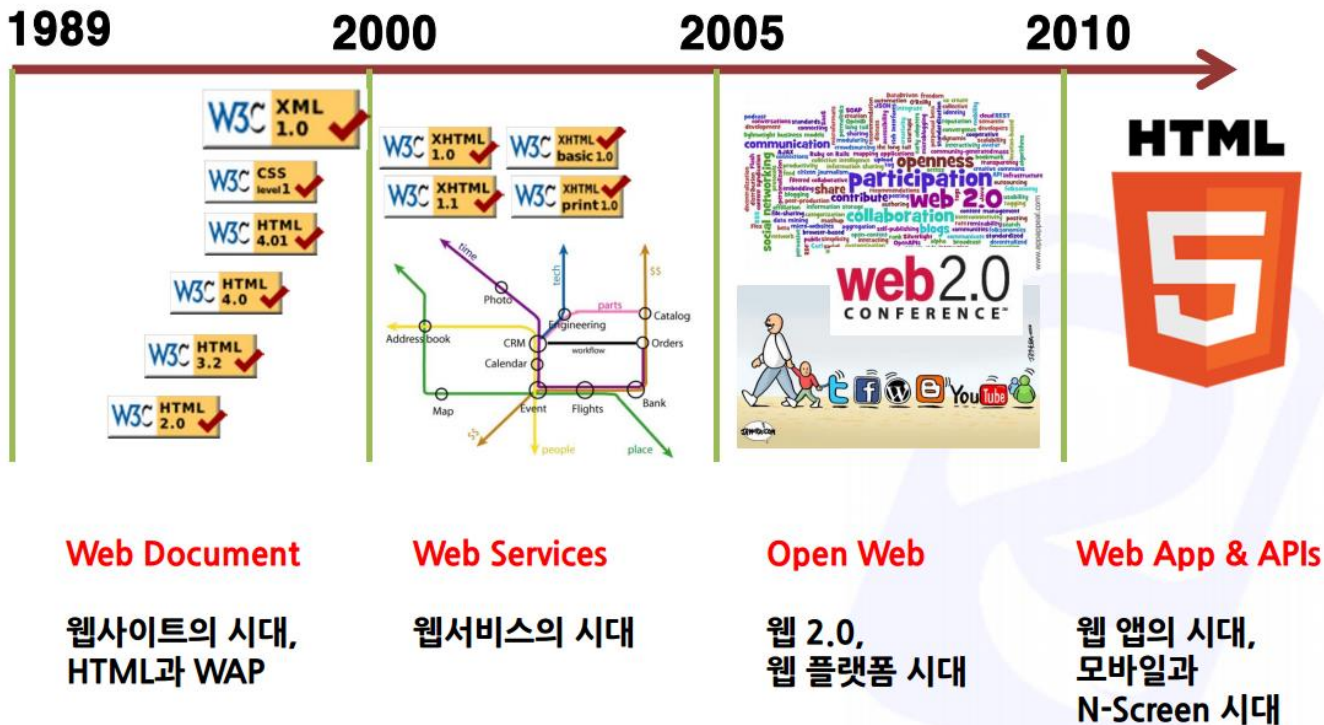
1989

2000

2005

2010

W3C XML 1.0

W3C CSS level 1

W3C HTML 4.01

W3C HTML 4.0

W3C HTML 3.2

W3C HTML 2.0

W3C XHTML 1.0

W3C XHTML basic 1.0

W3C XHTML 1.1

W3C XHTML print 1.0

time

tech

$$

Photo

parts

Catalog

Engineering

Address book

CRM

workflow

Orders

Calendar

Map

Event

Flights

Bank

$$

people

place

openness

participation

web 2.0

collaboration

contributor

communication

share

blogs

web 2.0 CONFERENCE

YouTube

HTML

5

Web Document

웹사이트의 시대, HTML과 WAP

Web Services

웹서비스의 시대

Open Web

웹 2.0, 웹 플랫폼 시대

Web App & APIs

웹 앱의 시대, 모바일과 N-Screen 시대